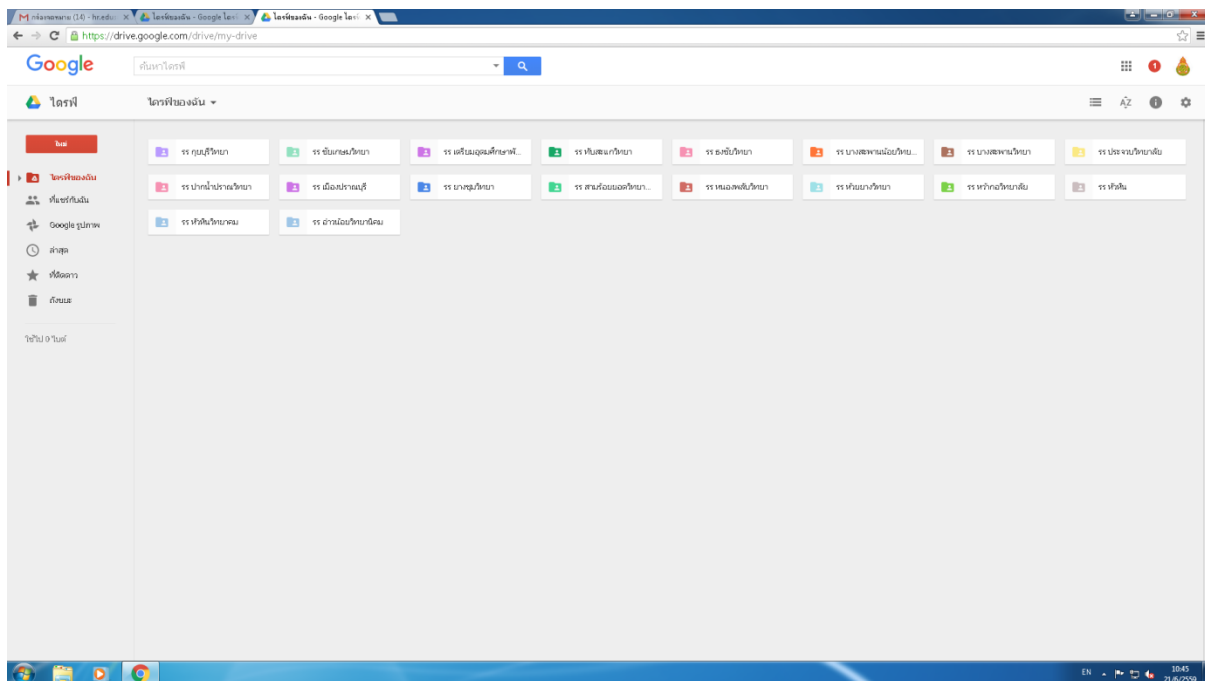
M กล่องจดหมาย (14) - hr.educ × ไดรฟ์ของฉัน - Google ไดรฟ์ × ไดรฟ์ของฉัน - Google ไดรฟ์ ×

https://drive.google.com/drive/my-drive

Google ค้นหาไดรฟ์

ไดรฟ์ ไดรฟ์ของฉัน

ใหม่

ไดรฟ์ของฉัน
ที่แชร์กับฉัน
Google รูปภาพ
ล่าสุด
ที่ติดดาว
ถังขยะ

ใช้ไป 0 ไบต์

รร กุยบุรีวิทยา
รร ชัยเกษมวิทยา
รร เตรียมอุดมศึกษาพั...
รร ทับสะแกวิทยา
รร ธงชัยวิทยา
รร บางสะพานน้อยวิทย...
รร บางสะพานวิทยา
รร ประจวบวิทยาลัย
รร ปากน้ำปราณวิทยา
รร เมืองปราณบุรี
รร ยางชุมวิทยา
รร สามร้อยยอดวิทยา...
รร หนองพลับวิทยา
รร ห้วยยางวิทยา
รร หว้ากอวิทยาลัย
รร หัวหิน
รร หัวหินวิทยาคม
รร อ่าวน้อยวิทยาคม

EN 10:45 21/6/2559